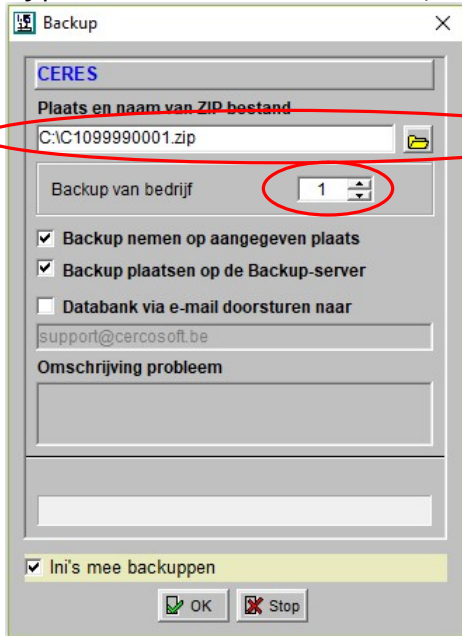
Backup

CERES

Plaats en naam van ZIP bestand

C:\C1099990001.zip

Backup van bedrijf 1

Backup nemen op aangegeven plaats

Backup plaatsen op de Backup-server

Databank via e-mail doorsturen naar

support@cercosoft.be

Omschrijving probleem

Ini's mee backuppen

OK Stop